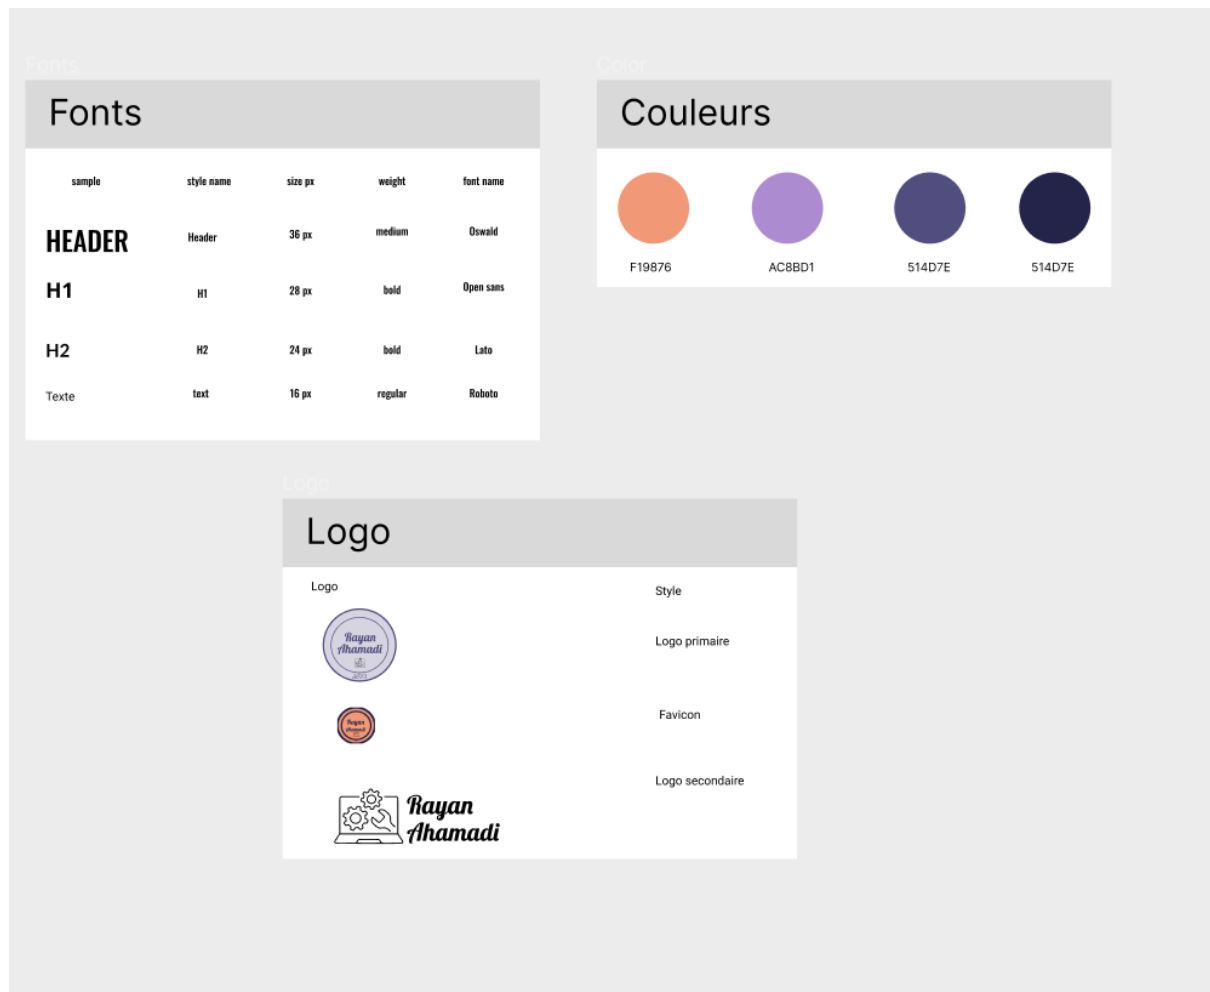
Fonts

Fonts

| sample | style name | size px | weight | font name |
|---|---|---|---|---|
| HEADER | Header | 36 px | medium | Oswald |
| H1 | H1 | 28 px | bold | Open sans |
| H2 | H2 | 24 px | bold | Lato |
| Texte | text | 16 px | regular | Roboto |

Color

Couleurs

F19876 AC8BD1 514D7E 514D7E

Logo

Logo

Logo

Style

Rayan Ahamadi

Logo primaire

Rayan Ahamadi

Favicon

Logo secondaire

Rayan Ahamadi